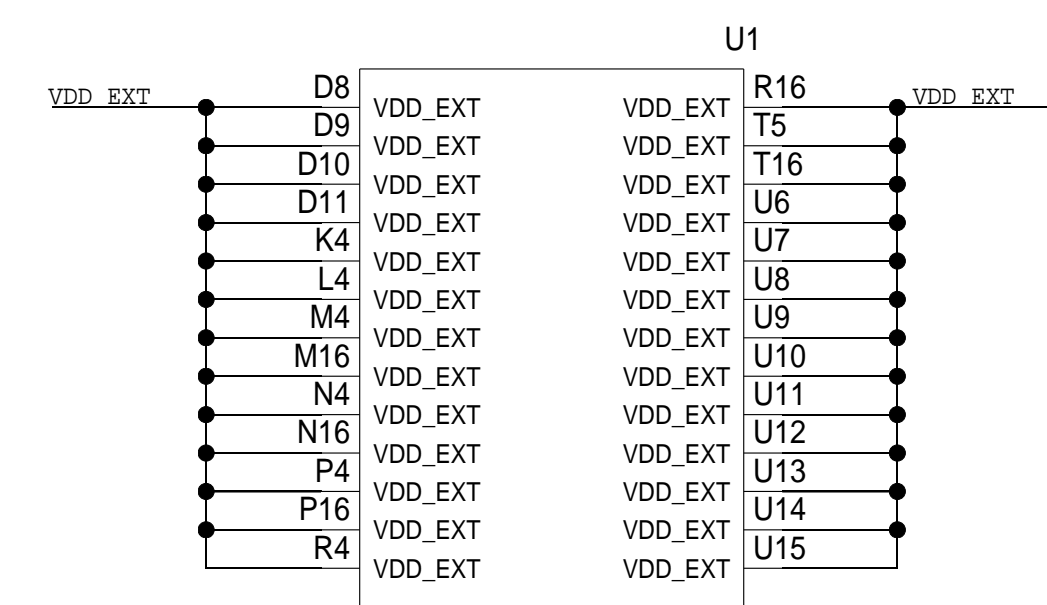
U1

VDD EXT

| D8 | VDD_EXT | VDD_EXT | R16 |
|---|---|---|---|
| D9 | VDD_EXT | VDD_EXT | T5 |
| D10 | VDD_EXT | VDD_EXT | T16 |
| D11 | VDD_EXT | VDD_EXT | U6 |
| K4 | VDD_EXT | VDD_EXT | U7 |
| L4 | VDD_EXT | VDD_EXT | U8 |
| M4 | VDD_EXT | VDD_EXT | U9 |
| M16 | VDD_EXT | VDD_EXT | U10 |
| N4 | VDD_EXT | VDD_EXT | U11 |
| N16 | VDD_EXT | VDD_EXT | U12 |
| P4 | VDD_EXT | VDD_EXT | U13 |
| P16 | VDD_EXT | VDD_EXT | U14 |
| R4 | VDD_EXT | VDD_EXT | U15 |

VDD EXT